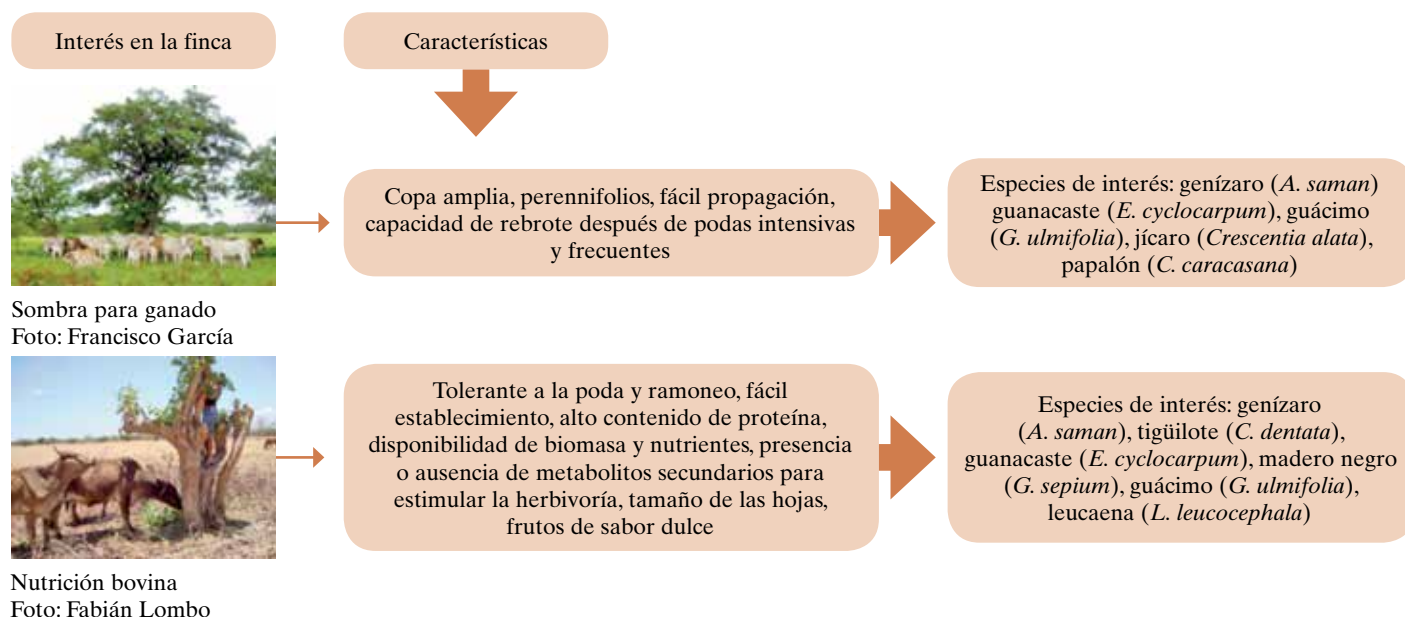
Interés en la finca

Características

Sombra para ganado
Foto: Francisco García

Copa amplia, perennifolios, fácil propagación, capacidad de rebrote después de podas intensivas y frecuentes

Especies de interés: genízaro (*A. saman*) guanacaste (*E. cyclocarpum*), guácimo (*G. ulmifolia*), jícaro (*Crescentia alata*), papalón (*C. caracasana*)

Nutrición bovina
Foto: Fabián Lombo

Tolerante a la poda y ramoneo, fácil establecimiento, alto contenido de proteína, disponibilidad de biomasa y nutrientes, presencia o ausencia de metabolitos secundarios para estimular la herbivoría, tamaño de las hojas, frutos de sabor dulce

Especies de interés: genízaro (*A. saman*), tigüilote (*C. dentata*), guanacaste (*E. cyclocarpum*), madero negro (*G. sepium*), guácimo (*G. ulmifolia*), leucaena (*L. leucocephala*)